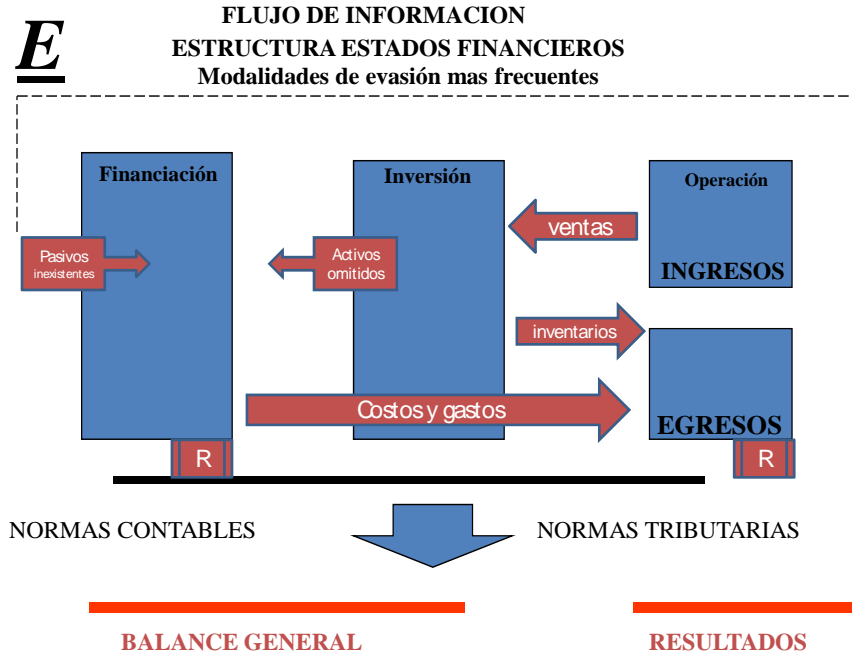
E

FLUJO DE INFORMACION
ESTRUCTURA ESTADOS FINANCIEROS
Modalidades de evasión mas frecuentes

Financiación

Inversión

Operación

ventas

INGRESOS

Pasivos inexistentes

Activos omitidos

inventarios

Costos y gastos

EGRESOS

R

R

NORMAS CONTABLES

NORMAS TRIBUTARIAS

BALANCE GENERAL

RESULTADOS